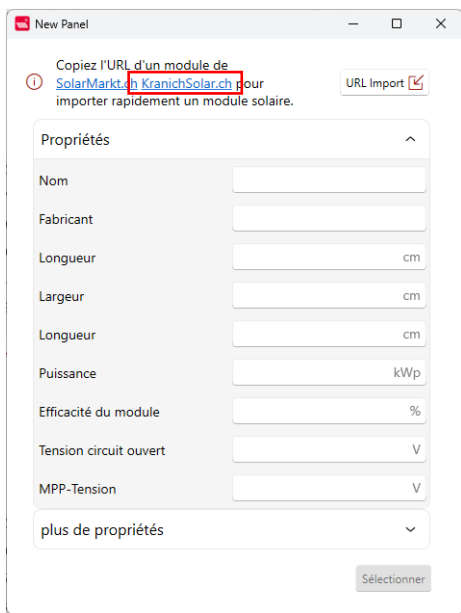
New Panel

Copiez l'URL d'un module de SolarMarkt.ch KranichSolar.ch pour importer rapidement un module solaire.

URL Import

Propriétés

Nom

Fabricant

Longueur cm

Largeur cm

Longueur cm

Puissance kWp

Efficacité du module %

Tension circuit ouvert V

MPP-Tension V

plus de propriétés

Sélectionner